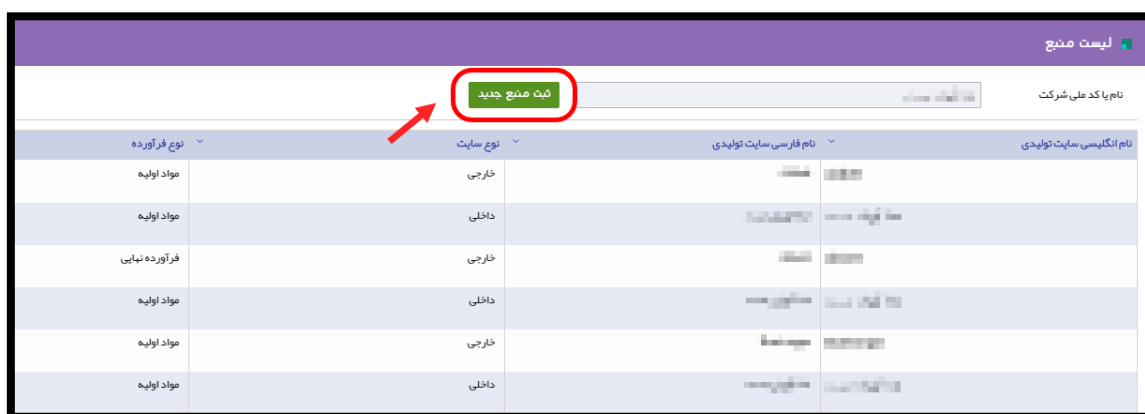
لیست منبع

نام یا کد ملی شرکت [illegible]

ثبت منبع جدید

| نام انگلیسی سایت تولیدی | نام فارسی سایت تولیدی | نوع سایت | نوع فرآورده |
|---|---|---|---|
| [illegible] | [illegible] | خارجی | مواد اولیه |
| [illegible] | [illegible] | داخلی | مواد اولیه |
| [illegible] | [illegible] | خارجی | فرآورده نهایی |
| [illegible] | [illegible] | داخلی | مواد اولیه |
| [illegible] | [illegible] | خارجی | مواد اولیه |
| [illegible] | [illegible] | داخلی | مواد اولیه |